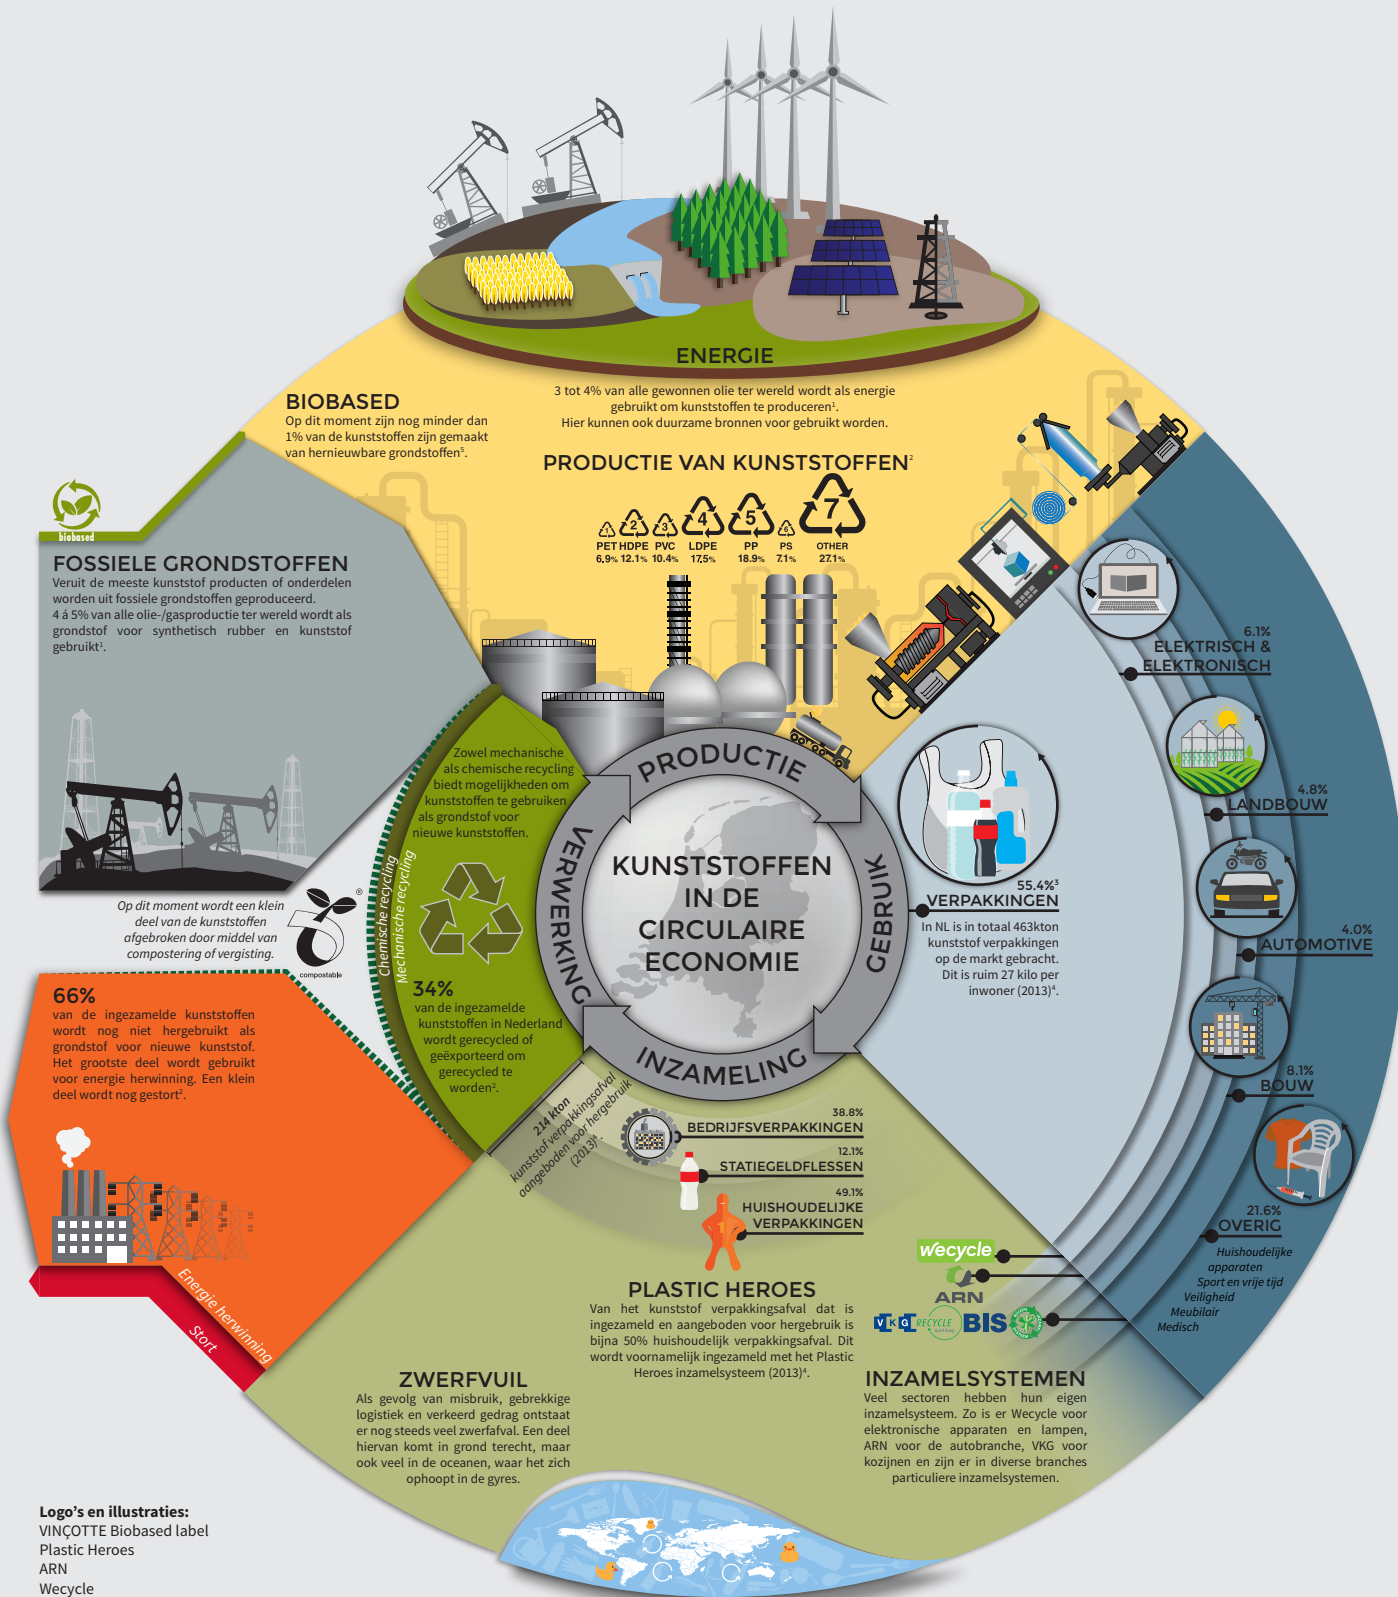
ENERGIE

3 tot 4% van alle gewonnen olie ter wereld wordt als energie gebruikt om kunststoffen te produceren¹. Hier kunnen ook duurzame bronnen voor gebruikt worden.

BIOBASED
Op dit moment zijn nog minder dan 1% van de kunststoffen zijn gemaakt van hernieuwbare grondstoffen⁵.

PRODUCTIE VAN KUNSTSTOFFEN²

| 1 | 2 | 3 | 4 | 5 | 6 | 7 |
|---|---|---|---|---|---|---|
| PET | HDPE | PVC | LDPE | PP | PS | OTHER |
| 6.9% | 12.1% | 10.4% | 17.5% | 18.9% | 7.1% | 27.1% |

biobased

FOSSIELE GRONDSTOFFEN
Veruit de meeste kunststof producten of onderdelen worden uit fossiele grondstoffen geproduceerd.
4 á 5% van alle olie-/gasproductie ter wereld wordt als grondstof voor synthetisch rubber en kunststof gebruikt¹.

Op dit moment wordt een klein deel van de kunststoffen afgebroken door middel van compostering of vergisting.

compostable

Zowel mechanische als chemische recycling biedt mogelijkheden om kunststoffen te gebruiken als grondstof voor nieuwe kunststoffen.

Chemische recycling
Mechanische recycling

34%
van de ingezamelde kunststoffen in Nederland wordt gerecycled of geëxporteerd om gerecycled te worden².

PRODUCTIE
GEBRUIK
INZAMELING
VERWERKING

KUNSTSTOFFEN IN DE CIRCULAIRE ECONOMIE

6.1%
ELEKTRISCH & ELEKTRONISCH

4.8%
LANDBOUW

55.4%³
VERPAKKINGEN
In NL is in totaal 463kton kunststof verpakkingen op de markt gebracht. Dit is ruim 27 kilo per inwoner (2013)⁴.

4.0%
AUTOMOTIVE

8.1%
BOUW

21.6%
OVERIG
Huishoudelijke apparaten
Sport en vrije tijd
Veiligheid
Meubilair
Medisch

66%
van de ingezamelde kunststoffen wordt nog niet hergebruikt als grondstof voor nieuwe kunststof. Het grootste deel wordt gebruikt voor energie herwinning. Een klein deel wordt nog gestort².

Energie herwinning
Stort

214 kton kunststof verpakkingsafval aangeboden voor hergebruik (2013)⁴.

38.8%
BEDRIJFSVERPAKKINGEN

12.1%
STATIEGELDFLESSEN

49.1%
HUISHOUDELIJKE VERPAKKINGEN

PLASTIC HEROES
Van het kunststof verpakkingsafval dat is ingezameld en aangeboden voor hergebruik is bijna 50% huishoudelijk verpakkingsafval. Dit wordt voornamelijk ingezameld met het Plastic Heroes inzamelsysteem (2013)⁴.

wecycle
ARN
VKG RECYCLE
BIS

ZWERFVUIL
Als gevolg van misbruik, gebrekkige logistiek en verkeerd gedrag ontstaat er nog steeds veel zwerfafval. Een deel hiervan komt in grond terecht, maar ook veel in de oceanen, waar het zich ophoopt in de gyres.

INZAMELSYSTEMEN
Veel sectoren hebben hun eigen inzamelsysteem. Zo is er Wecycle voor elektronische apparaten en lampen, ARN voor de autobranche, VKG voor kozijnen en zijn er in diverse branches particuliere inzamelsystemen.

Logo's en illustraties:
VINÇOTTE Biobased label
Plastic Heroes
ARN
Wecycle